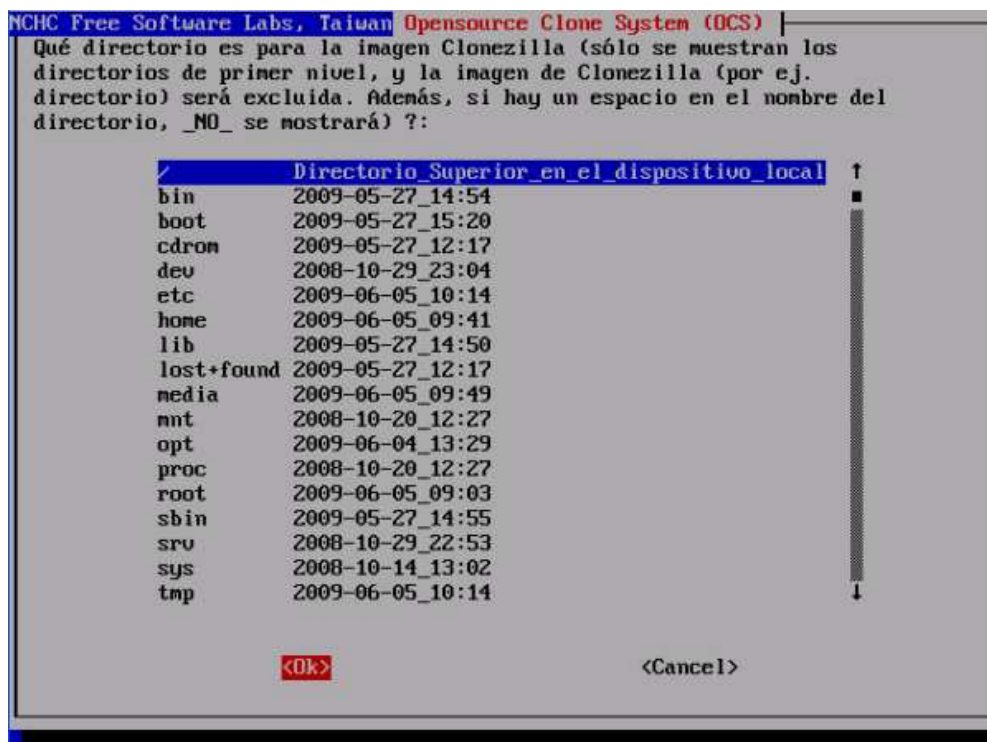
NCHC Free Software Labs, Taiwan Opensource Clone System (OCS)

Qué directorio es para la imagen Clonezilla (sólo se muestran los directorios de primer nivel, y la imagen de Clonezilla (por ej. directorio) será excluida. Además, si hay un espacio en el nombre del directorio, _NO_ se mostrará) ?:

| | |
|---|---|
| / | Directorio_Superior_en_el_dispositivo_local |
| bin | 2009-05-27_14:54 |
| boot | 2009-05-27_15:20 |
| cdrom | 2009-05-27_12:17 |
| dev | 2008-10-29_23:04 |
| etc | 2009-06-05_10:14 |
| home | 2009-06-05_09:41 |
| lib | 2009-05-27_14:50 |
| lost+found | 2009-05-27_12:17 |
| media | 2009-06-05_09:49 |
| mnt | 2008-10-20_12:27 |
| opt | 2009-06-04_13:29 |
| proc | 2008-10-20_12:27 |
| root | 2009-06-05_09:03 |
| sbin | 2009-05-27_14:55 |
| srv | 2008-10-29_22:53 |
| sys | 2008-10-14_13:02 |
| tmp | 2009-06-05_10:14 |

<Ok> <Cancel>